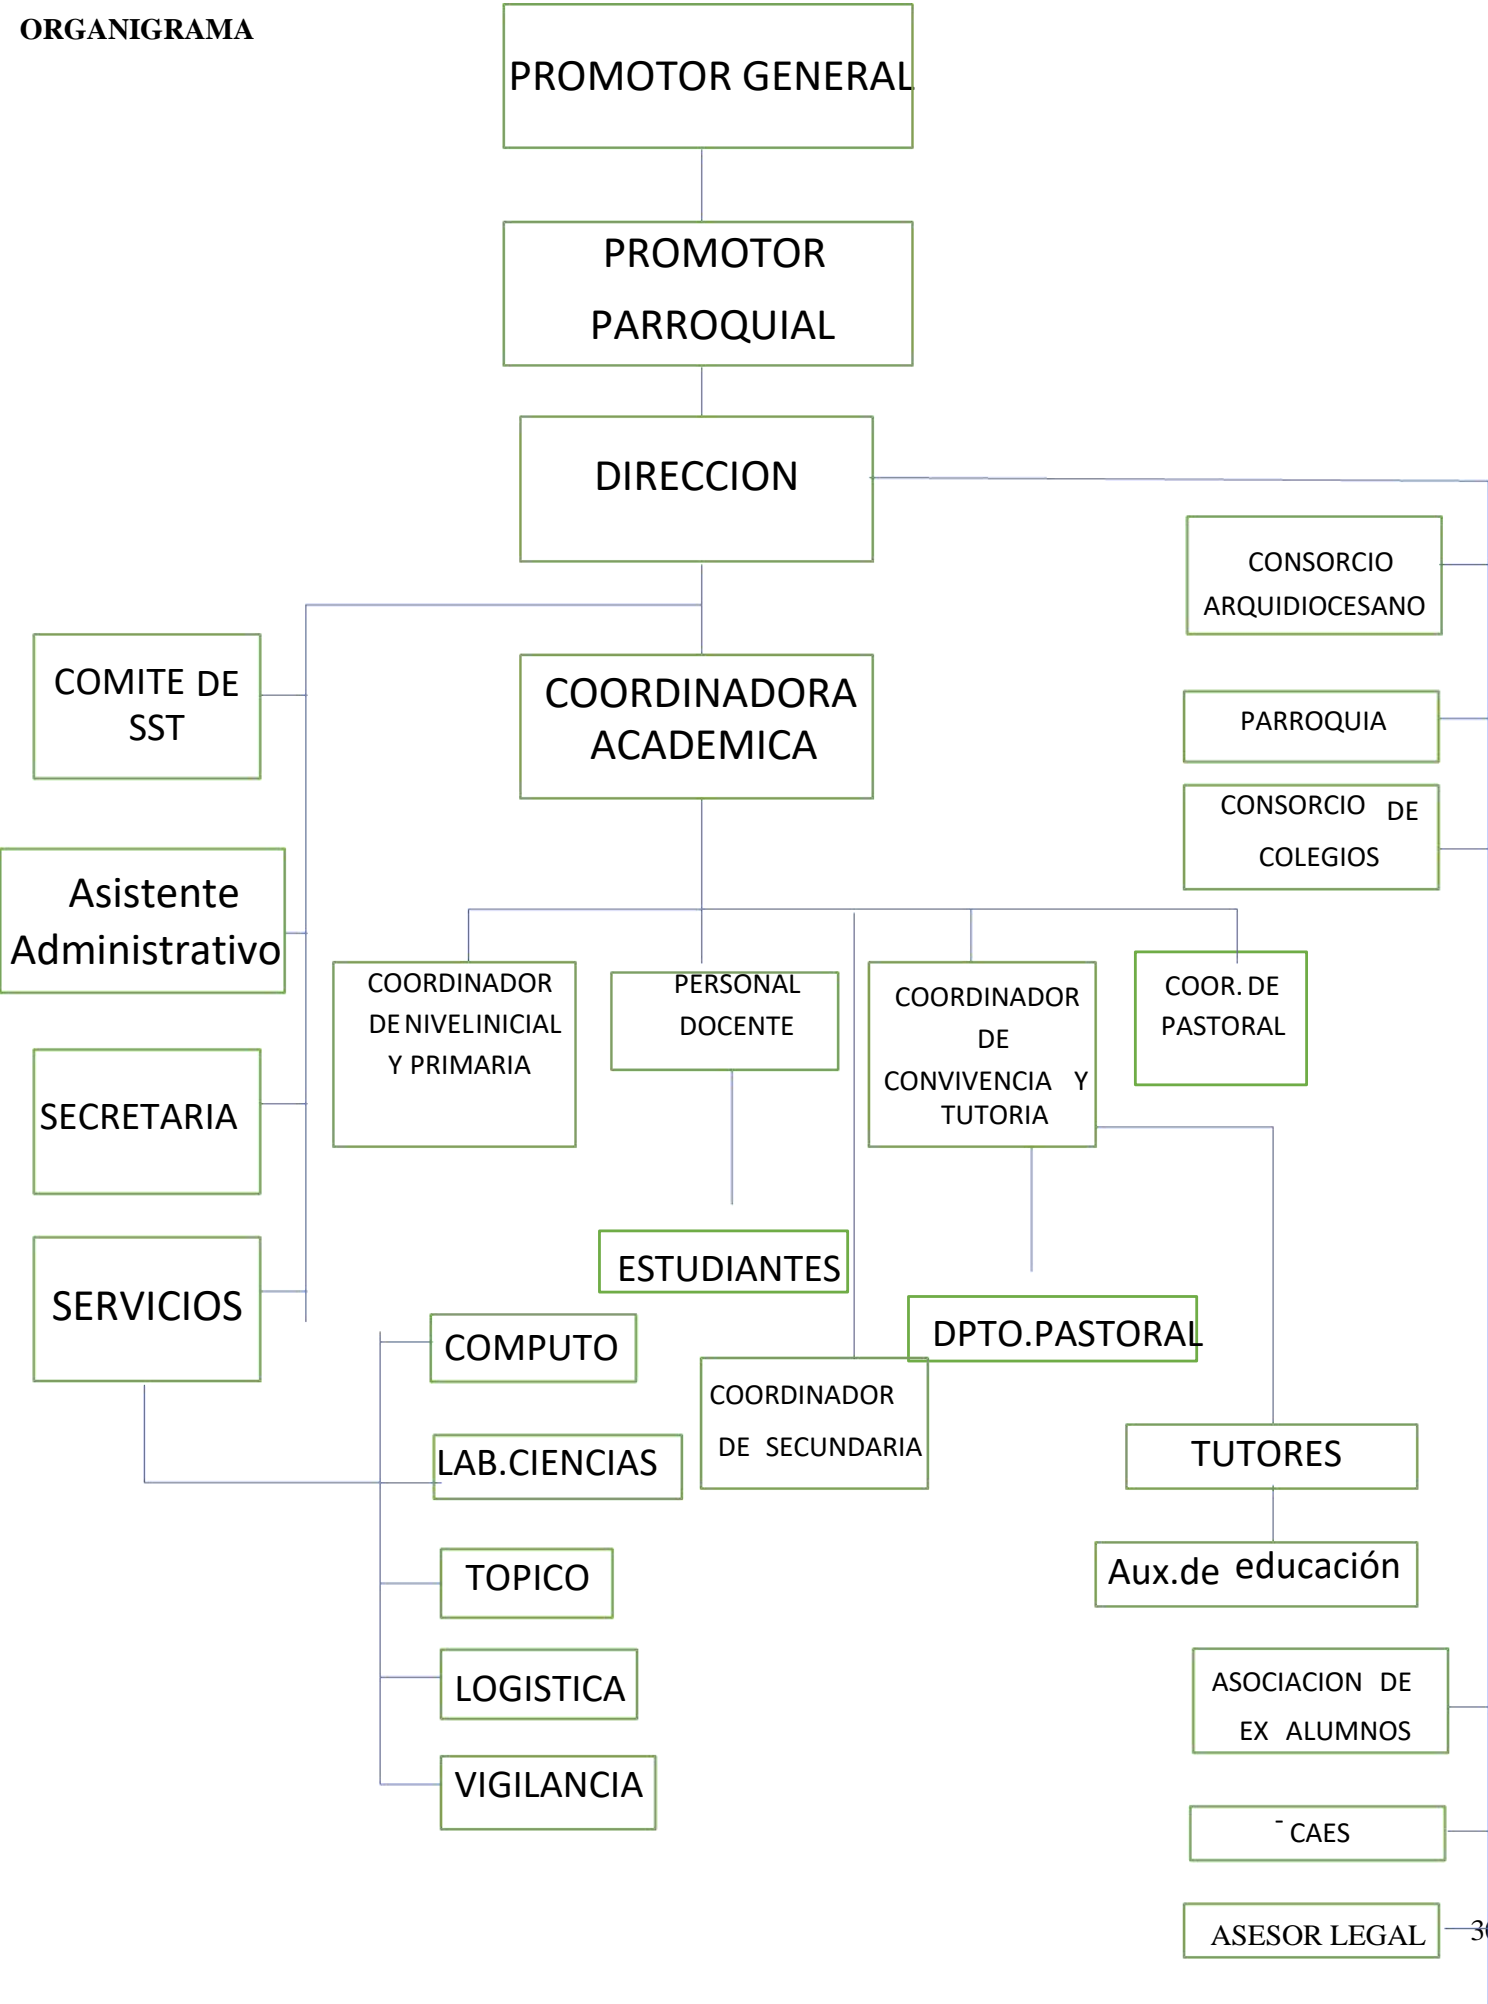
ORGANIGRAMA

PROMOTOR GENERAL

PROMOTOR PARROQUIAL

DIRECCION

CONSORCIO ARQUIDIOCESANO

PARROQUIA

CONSORCIO DE COLEGIOS

COMITE DE SST

COORDINADORA ACADEMICA

Asistente Administrativo

COORDINADOR DE NIVELINICIAL Y PRIMARIA

PERSONAL DOCENTE

COORDINADOR DE CONVIVENCIA Y TUTORIA

COOR. DE PASTORAL

SECRETARIA

ESTUDIANTES

SERVICIOS

DPTO.PASTORAL

COMPUTO

COORDINADOR DE SECUNDARIA

LAB.CIENCIAS

TUTORES

TOPICO

Aux.de educación

LOGISTICA

ASOCIACION DE EX ALUMNOS

VIGILANCIA

- CAES

ASESOR LEGAL

3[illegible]